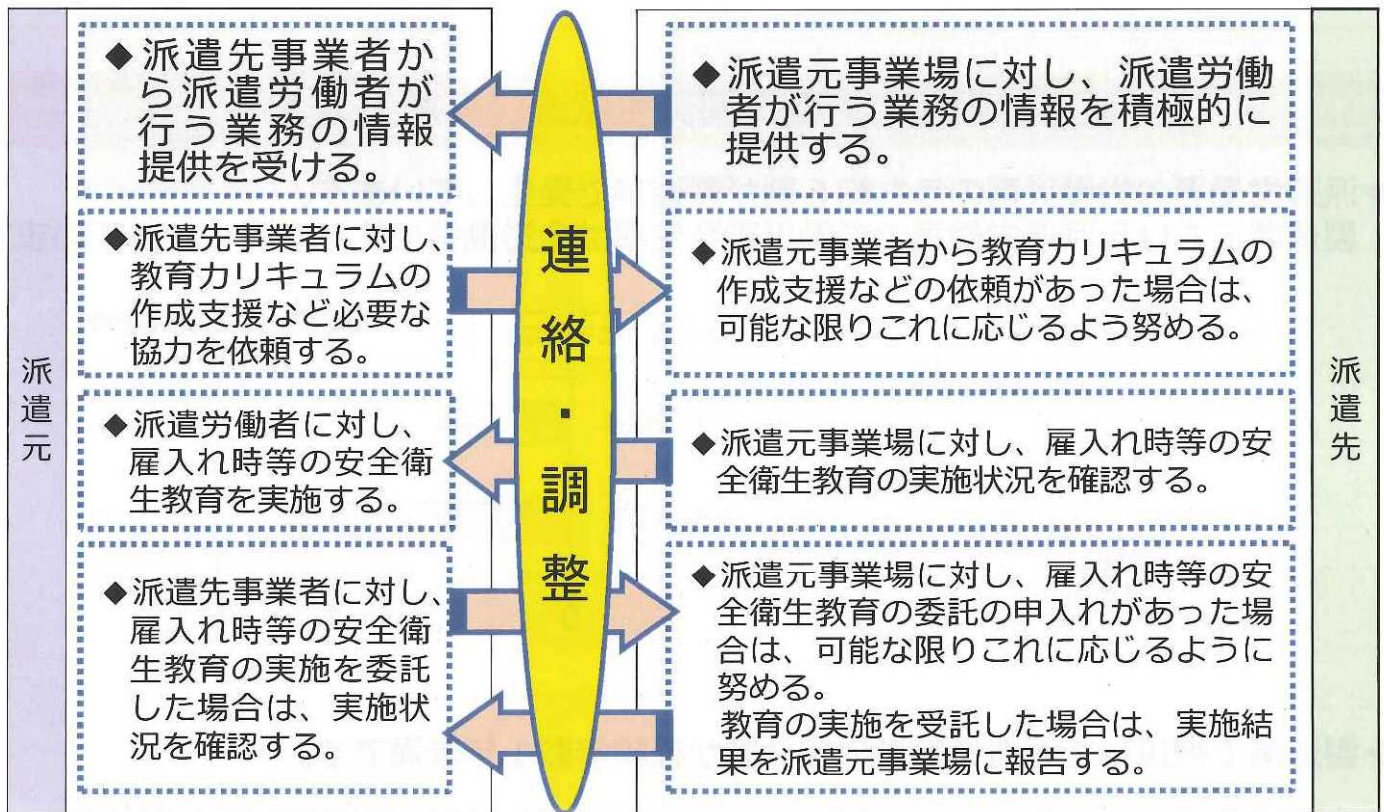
派遣元

◆派遣先事業者から派遣労働者が行う業務の情報提供を受ける。

◆派遣先事業者に対し、教育カリキュラムの作成支援など必要な協力を依頼する。

◆派遣労働者に対し、雇入れ時等の安全衛生教育を実施する。

◆派遣先事業者に対し、雇入れ時等の安全衛生教育の実施を委託した場合は、実施状況を確認する。

連絡・調整

◆派遣元事業場に対し、派遣労働者が行う業務の情報を積極的に提供する。

◆派遣元事業者から教育カリキュラムの作成支援などの依頼があった場合は、可能な限りこれに応じるよう努める。

◆派遣元事業場に対し、雇入れ時等の安全衛生教育の実施状況を確認する。

◆派遣元事業場に対し、雇入れ時等の安全衛生教育の委託の申入れがあった場合は、可能な限りこれに応じるように努める。
教育の実施を受託した場合は、実施結果を派遣元事業場に報告する。

派遣先